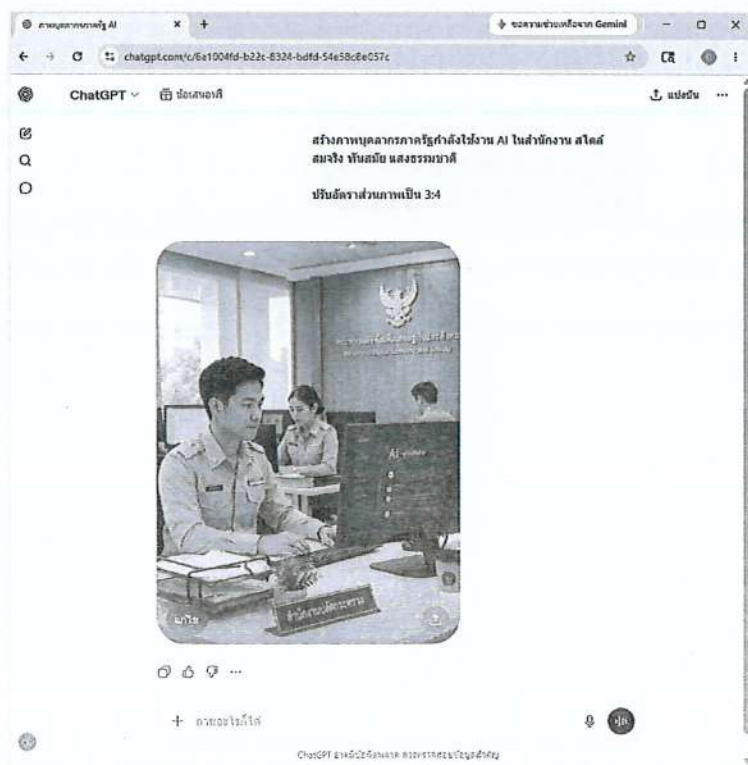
ภาพบุคลากรภาครัฐ AI
ขอความช่วยเหลือจาก Gemini
chatgpt.com/c/6a1004fd-b22c-8324-bdfd-54e58c8e057c
ChatGPT
ข้อเสนอพิเศษ
แชร์

สร้างภาพบุคลากรภาครัฐกำลังใช้งาน AI ในสำนักงาน สไตล์สมจริง ทันสมัย แสงธรรมชาติ

ปรับอัตราส่วนภาพเป็น 3:4

AI
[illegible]
แก้ไข

+ ถามอะไรก็ได้

ChatGPT อาจมีข้อผิดพลาด ตรวจสอบข้อมูลสำคัญ